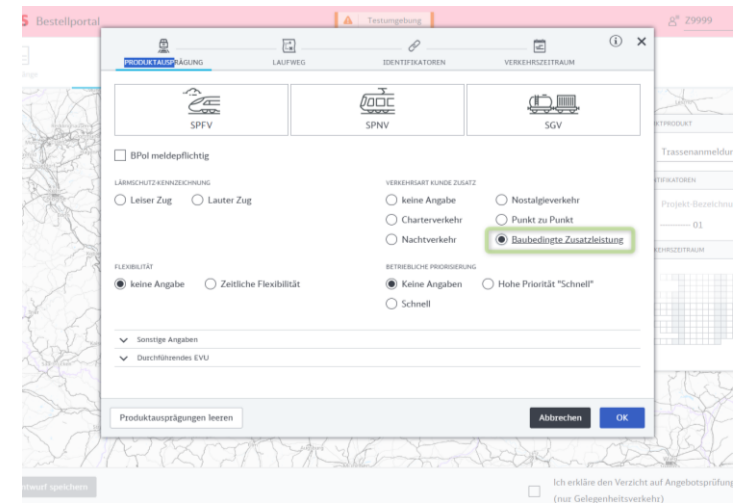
S Bestellportal

Testumgebung

Z9999

PRODUKTAUSPRÄGUNG

LAUFWEG

IDENTIFIKATOREN

VERKEHRSZEITRAUM

SPFV

SPNV

SGV

BPol meldepflichtig

LÄRMSCHUTZ-KENNZEICHNUNG

Leiser Zug

Lauter Zug

VERKEHRSART KUNDE ZUSATZ

keine Angabe

Nostalgieverkehr

Charterverkehr

Punkt zu Punkt

Nachtverkehr

Baubedingte Zusatzleistung

FLEXIBILITÄT

keine Angabe

Zeitliche Flexibilität

BETRIEBLICHE PRIORISIERUNG

Keine Angaben

Hohe Priorität "Schnell"

Schnell

Sonstige Angaben

Durchführendes EVU

Produktausprägungen leeren

Abbrechen

OK

KTPRODUKT

Trassenanmeldun

TIFIKATOREN

Projekt-Bezeichnu

01

KEHRSZEITRAUM

twurf speichern

Ich erkläre den Verzicht auf Angebotsprüfung (nur Gelegenheitsverkehr)